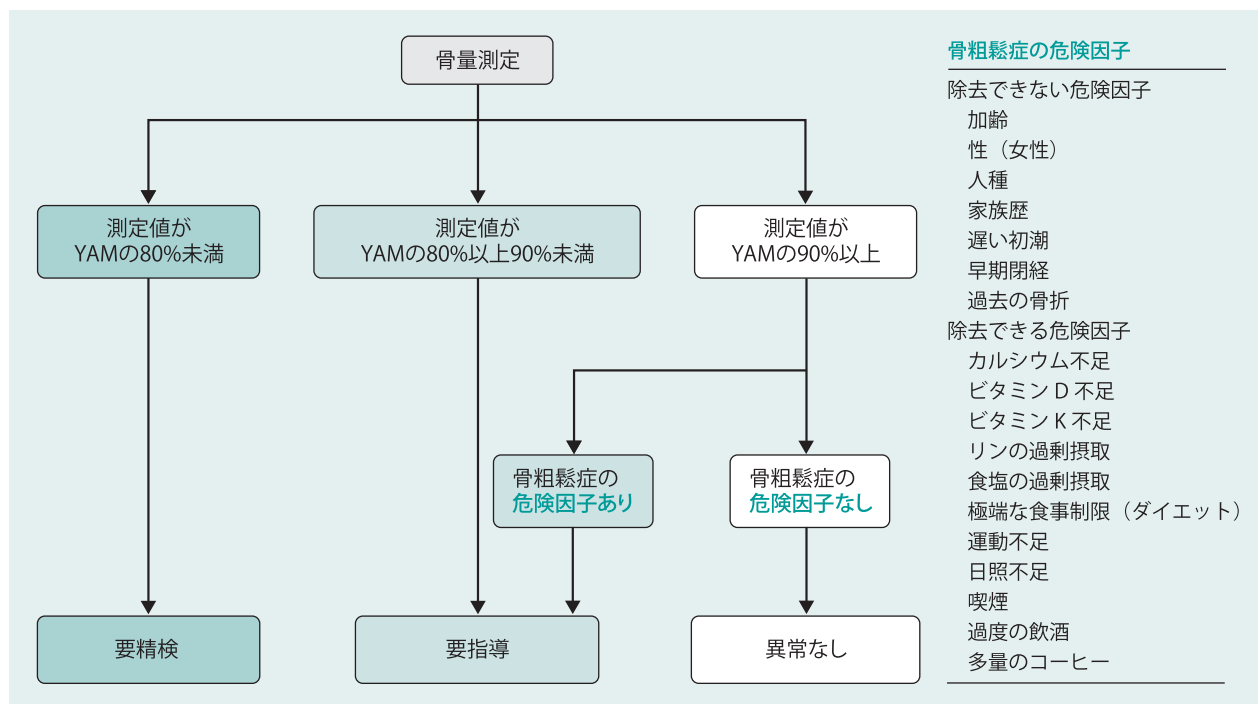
骨量測定

測定値が
YAMの80%未満

測定値が
YAMの80%以上90%未満

測定値が
YAMの90%以上

骨粗鬆症の
危険因子あり

骨粗鬆症の
危険因子なし

要精検

要指導

異常なし

骨粗鬆症の危険因子

除去できない危険因子
加齢
性（女性）
人種
家族歴
遅い初潮
早期閉経
過去の骨折
除去できる危険因子
カルシウム不足
ビタミンD不足
ビタミンK不足
リンの過剰摂取
食塩の過剰摂取
極端な食事制限（ダイエット）
運動不足
日照不足
喫煙
過度の飲酒
多量のコーヒー